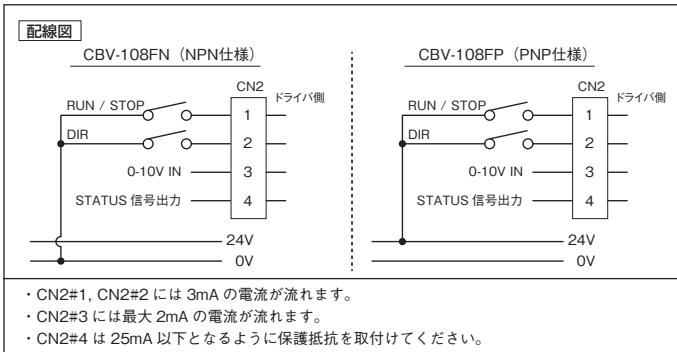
配線図

CBV-108FN（NPN仕様）

CN2
ドライバ側

RUN / STOP
1
DIR
2
0-10V IN
3
STATUS 信号出力
4
24V
0V

CBV-108FP（PNP仕様）

CN2
ドライバ側

RUN / STOP
1
DIR
2
0-10V IN
3
STATUS 信号出力
4
24V
0V

・CN2#1, CN2#2 には 3mA の電流が流れます。
・CN2#3 には最大 2mA の電流が流れます。
・CN2#4 は 25mA 以下となるように保護抵抗を取付けてください。